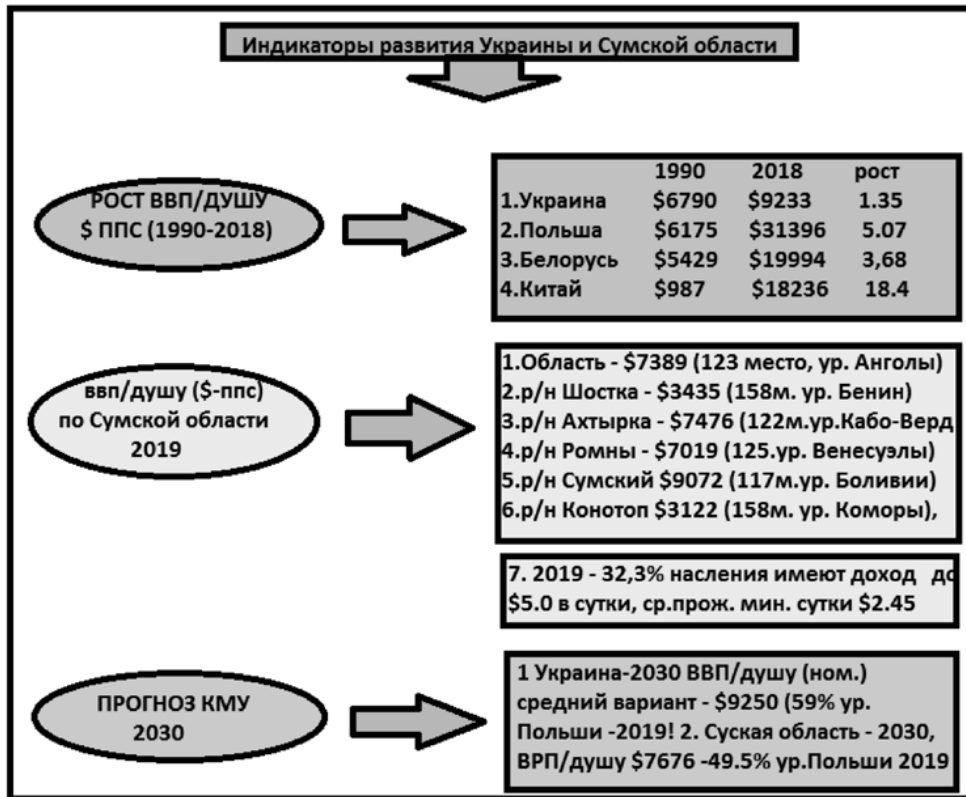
Индикаторы развития Украины и Сумской области

РОСТ ВВП/ДУШУ $ ППС (1990-2018)

| | 1990 | 2018 | рост |
|---|---|---|---|
| 1.Украина | \$6790 | \$9233 | 1.35 |
| 2.Польша | \$6175 | \$31396 | 5.07 |
| 3.Белорусь | \$5429 | \$19994 | 3,68 |
| 4.Китай | \$987 | \$18236 | 18.4 |

ввп/душу ($-ппс) по Сумской области 2019

1.Область - $7389 (123 место, ур. Анголы)
2.р/н Шостка - $3435 (158м. ур. Бенин)
3.р/н Ахтырка - $7476 (122м.ур.Кабо-Верд
4.р/н Ромны - $7019 (125.ур. Венесуэлы)
5.р/н Сумский $9072 (117м.ур. Боливии)
6.р/н Конотоп $3122 (158м. ур. Коморы),

7. 2019 - 32,3% насления имеют доход до $5.0 в сутки, ср.прож. мин. сутки $2.45

ПРОГНОЗ КМУ 2030

1 Украина-2030 ВВП/душу (ном.) средний вариант - $9250 (59% ур. Польши -2019! 2. Суская область - 2030, ВРП/душу $7676 -49.5% ур.Польши 2019